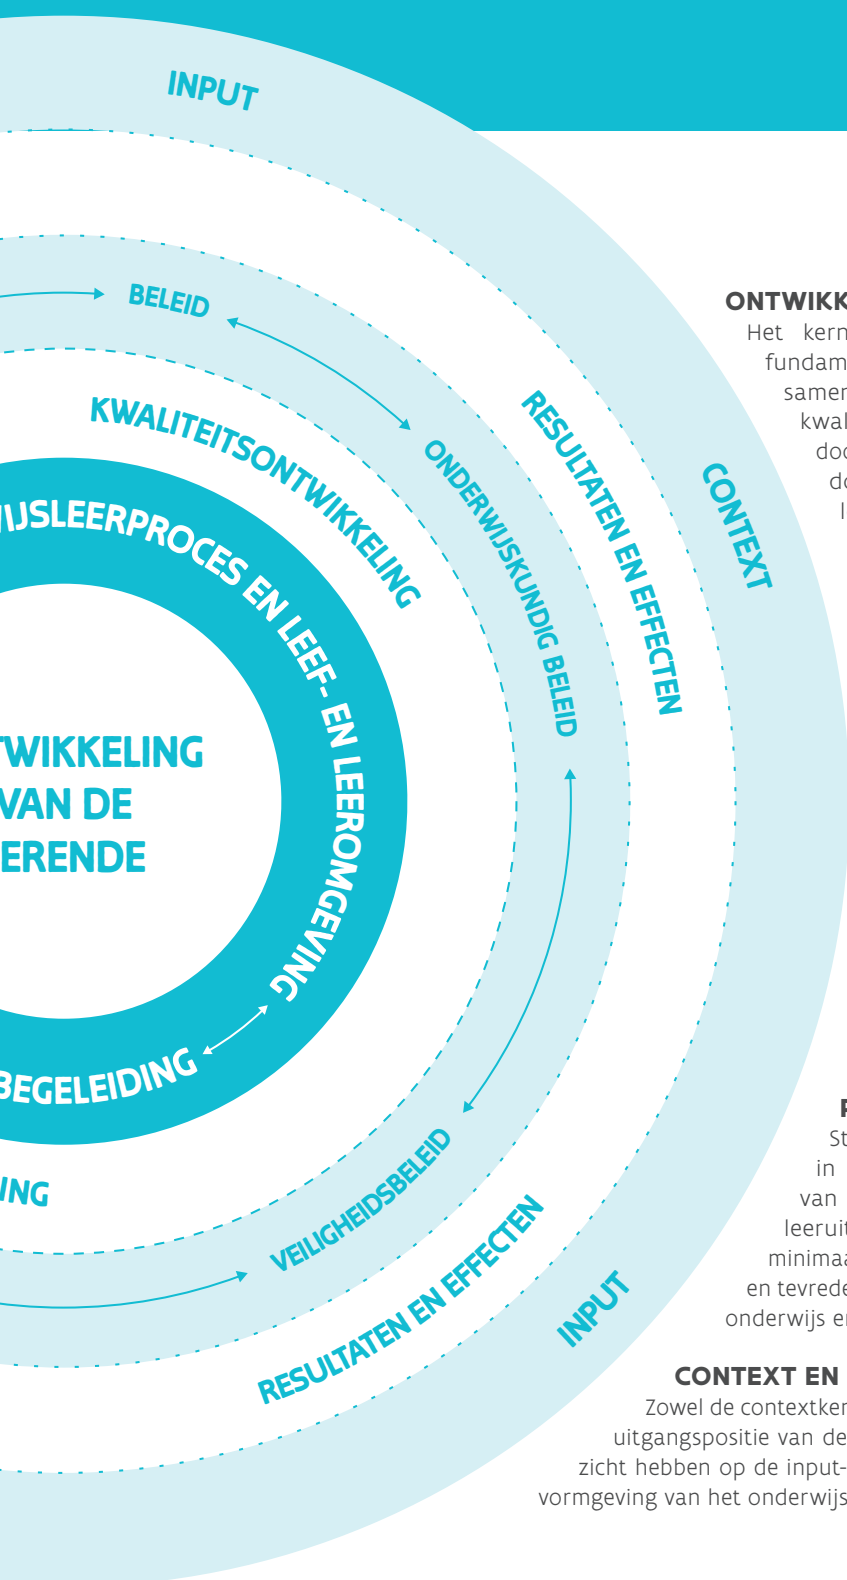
INPUT

BELEID

KWALITEITSONTWIKKELING

IJSLEERPROCES EN LEEF- EN LEEROMGEVING

ONDERWIJSKUNDIG BELEID

RESULTATEN EN EFFECTEN

CONTEXT

TWIKKELING
VAN DE
ERENDE

BEGELEIDING

ING

VEILIGHEIDSBELEID

RESULTATEN EN EFFECTEN

INPUT

ONTWIKK
Het kern
fundam
samen
kwal
doo
do
l

R
St
in
van
leeruit
minimaa
en tevrede
onderwijs e

CONTEXT EN
Zowel de contextker
uitgangspositie van de
zicht hebben op de input-
vormgeving van het onderwijs